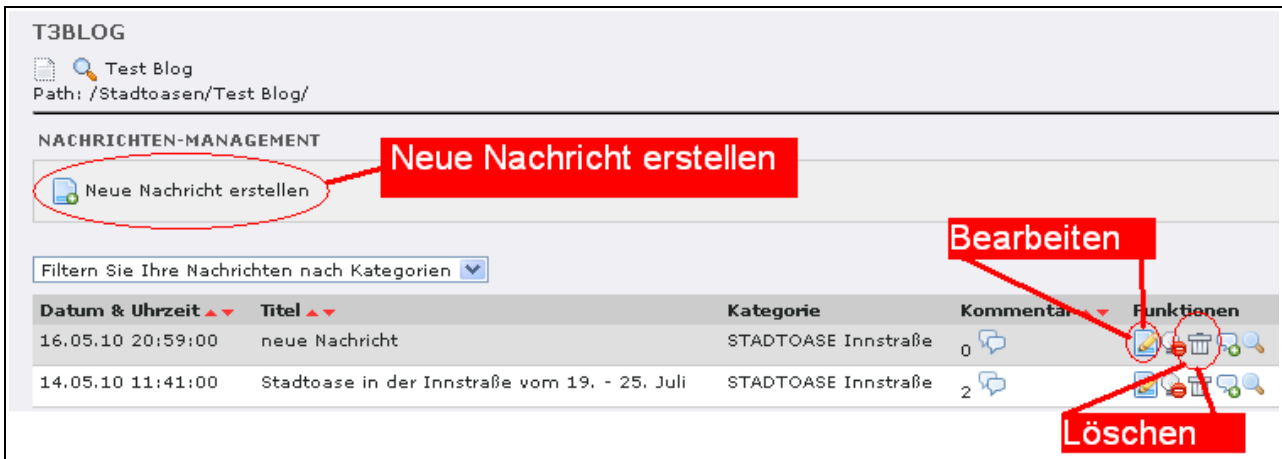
T3BLOG

Test Blog
Path: /Stadtoasen/Test Blog/

NACHRICHTEN-MANAGEMENT

Neue Nachricht erstellen

Neue Nachricht erstellen

Bearbeiten

Filtern Sie Ihre Nachrichten nach Kategorien

| Datum & Uhrzeit | Titel | Kategorie | Kommentar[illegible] | Funktionen |
|---|---|---|---|---|
| 16.05.10 20:59:00 | neue Nachricht | STADTOASE Innstraße | 0 | |
| 14.05.10 11:41:00 | Stadtoase in der Innstraße vom 19. - 25. Juli | STADTOASE Innstraße | 2 | |

Löschen